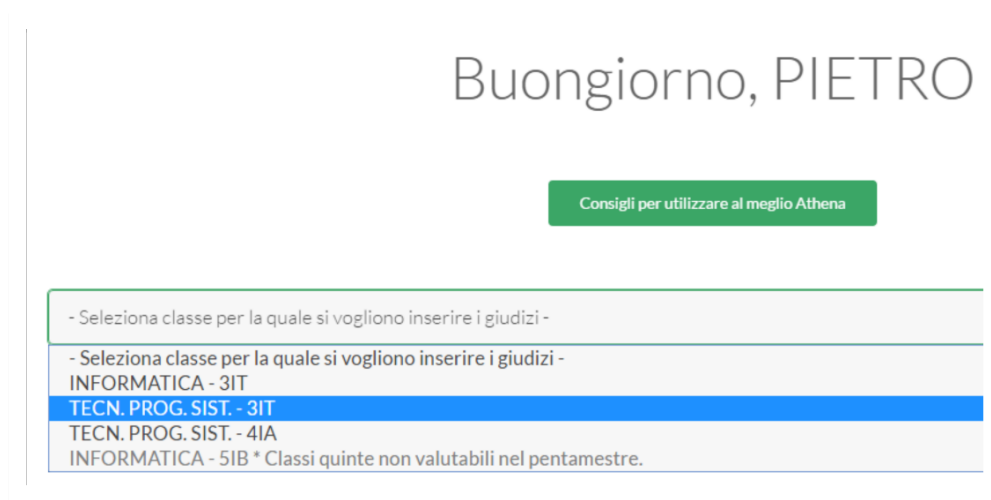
Buongiorno, PIETRO

Consigli per utilizzare al meglio Athena

- Seleziona classe per la quale si vogliono inserire i giudizi -

- Seleziona classe per la quale si vogliono inserire i giudizi -
INFORMATICA - 3IT
TECN. PROG. SIST. - 3IT
TECN. PROG. SIST. - 4IA
INFORMATICA - 5IB * Classi quinte non valutabili nel pentamestre.